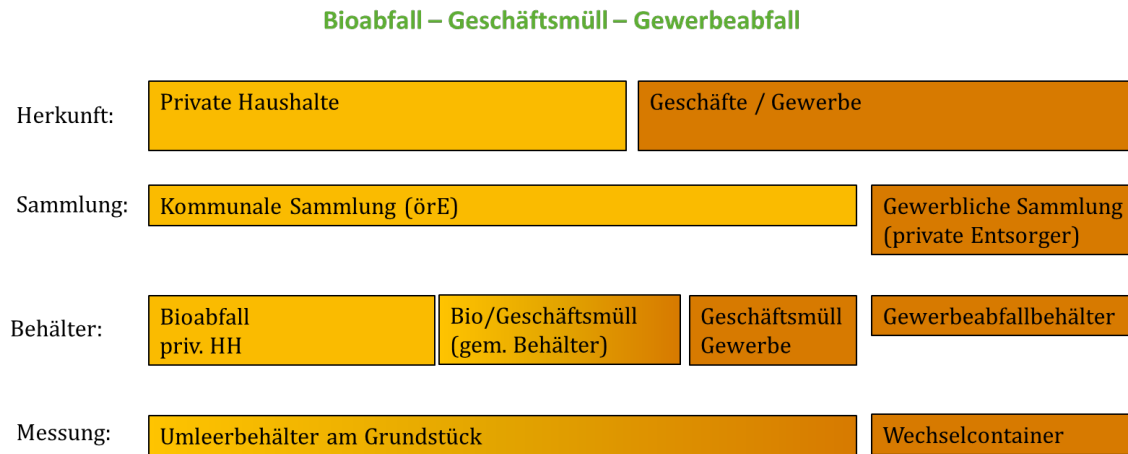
Bioabfall – Geschäftsmüll – Gewerbeabfall

Herkunft:

Private Haushalte

Geschäfte / Gewerbe

Sammlung:

Kommunale Sammlung (örE)

Gewerbliche Sammlung (private Entsorger)

Behälter:

Bioabfall priv. HH

Bio/Geschäftsmüll (gem. Behälter)

Geschäftsmüll Gewerbe

Gewerbeabfallbehälter

Messung:

Umleerbehälter am Grundstück

Wechselcontainer